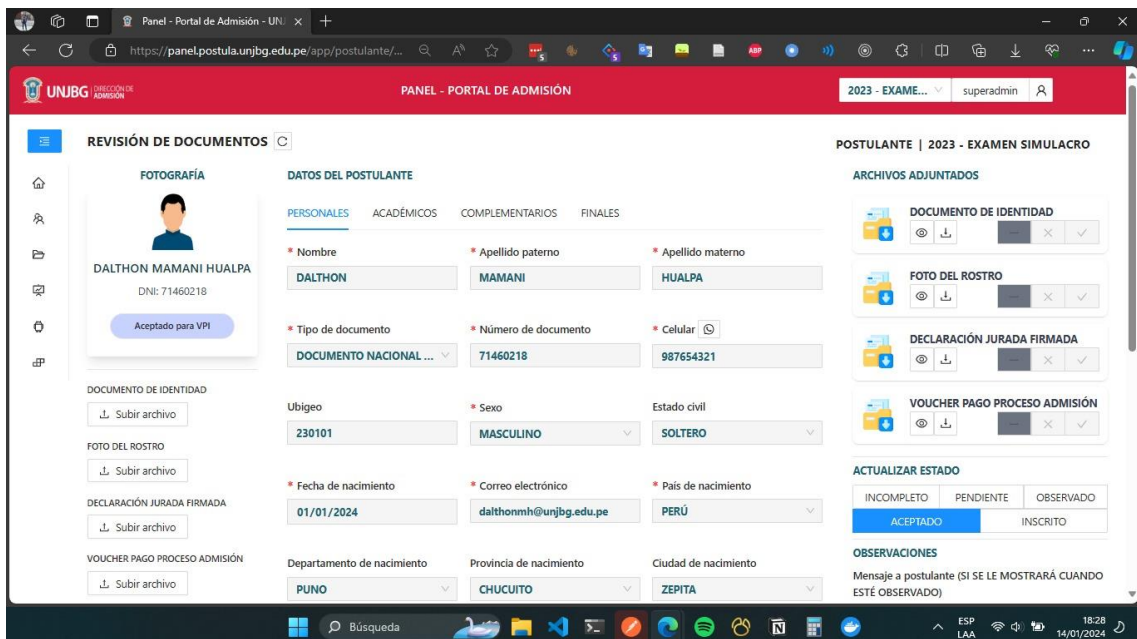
Panel - Portal de Admisión - UN ×

https://panel.postula.unjbg.edu.pe/app/postulante/...

UNJBG DIRECCIÓN DE ADMISIÓN

PANEL - PORTAL DE ADMISIÓN

2023 - EXAME... superadmin

REVISIÓN DE DOCUMENTOS

FOTOGRAFÍA

DALTHON MAMANI HUALPA
DNI: 71460218

Aceptado para VPI

DOCUMENTO DE IDENTIDAD
Subir archivo
FOTO DEL ROSTRO
Subir archivo
DECLARACIÓN JURADA FIRMADA
Subir archivo
VOUCHER PAGO PROCESO ADMISIÓN
Subir archivo

DATOS DEL POSTULANTE

PERSONALES ACADÉMICOS COMPLEMENTARIOS FINALES

| * Nombre | * Apellido paterno | * Apellido materno |
|---|---|---|
| DALTHON | MAMANI | HUALPA |
| * Tipo de documento | * Número de documento | * Celular |
| DOCUMENTO NACIONAL ... | 71460218 | 987654321 |
| Ubigeo | * Sexo | Estado civil |
| 230101 | MASCULINO | SOLTERO |
| * Fecha de nacimiento | * Correo electrónico | * País de nacimiento |
| 01/01/2024 | dalthonmh@unjbg.edu.pe | PERÚ |
| Departamento de nacimiento | Provincia de nacimiento | Ciudad de nacimiento |
| PUNO | CHUCUITO | ZEPITA |

POSTULANTE | 2023 - EXAMEN SIMULACRO

ARCHIVOS ADJUNTADOS

DOCUMENTO DE IDENTIDAD
FOTO DEL ROSTRO
DECLARACIÓN JURADA FIRMADA
VOUCHER PAGO PROCESO ADMISIÓN

ACTUALIZAR ESTADO

INCOMPLETO PENDIENTE OBSERVADO
ACEPTADO INSCRITO

OBSERVACIONES

Mensaje a postulante (SI SE LE MOSTRARÁ CUANDO ESTÉ OBSERVADO)

Búsqueda

ESP LAA 18:28 14/01/2024